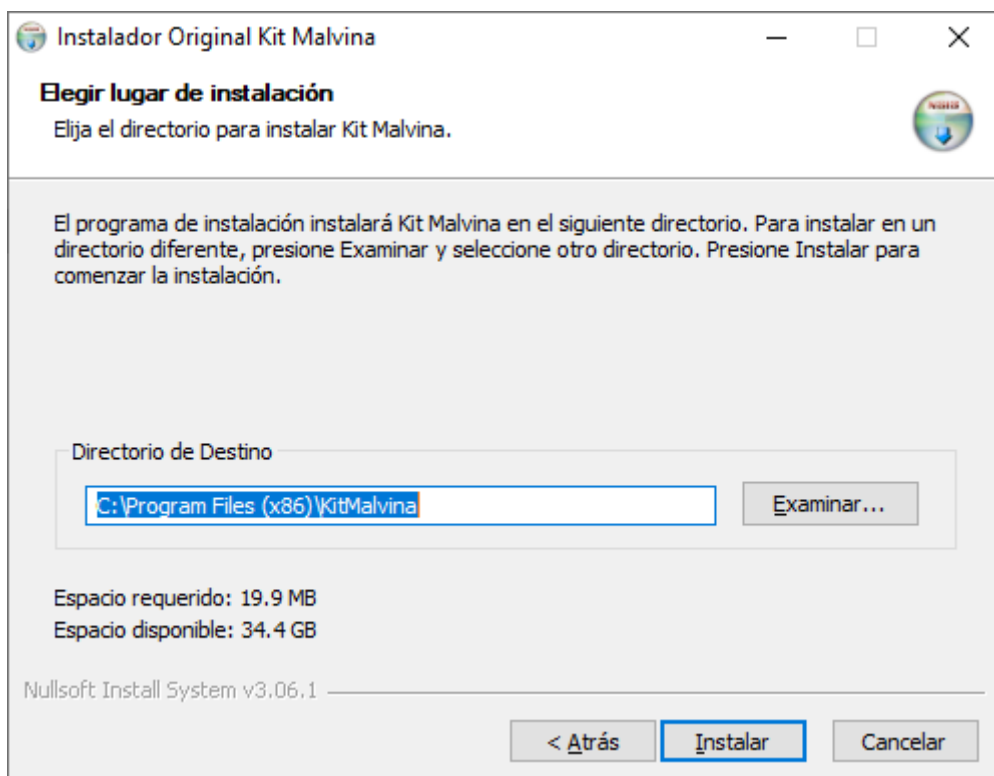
Instalador Original Kit Malvina

Elegir lugar de instalación
Elija el directorio para instalar Kit Malvina.

El programa de instalación instalará Kit Malvina en el siguiente directorio. Para instalar en un directorio diferente, presione Examinar y seleccione otro directorio. Presione Instalar para comenzar la instalación.

Directorio de Destino
C:\Program Files (x86)\KitMalvina
Examinar...

Espacio requerido: 19.9 MB
Espacio disponible: 34.4 GB

Nullsoft Install System v3.06.1

< Atrás
Instalar
Cancelar